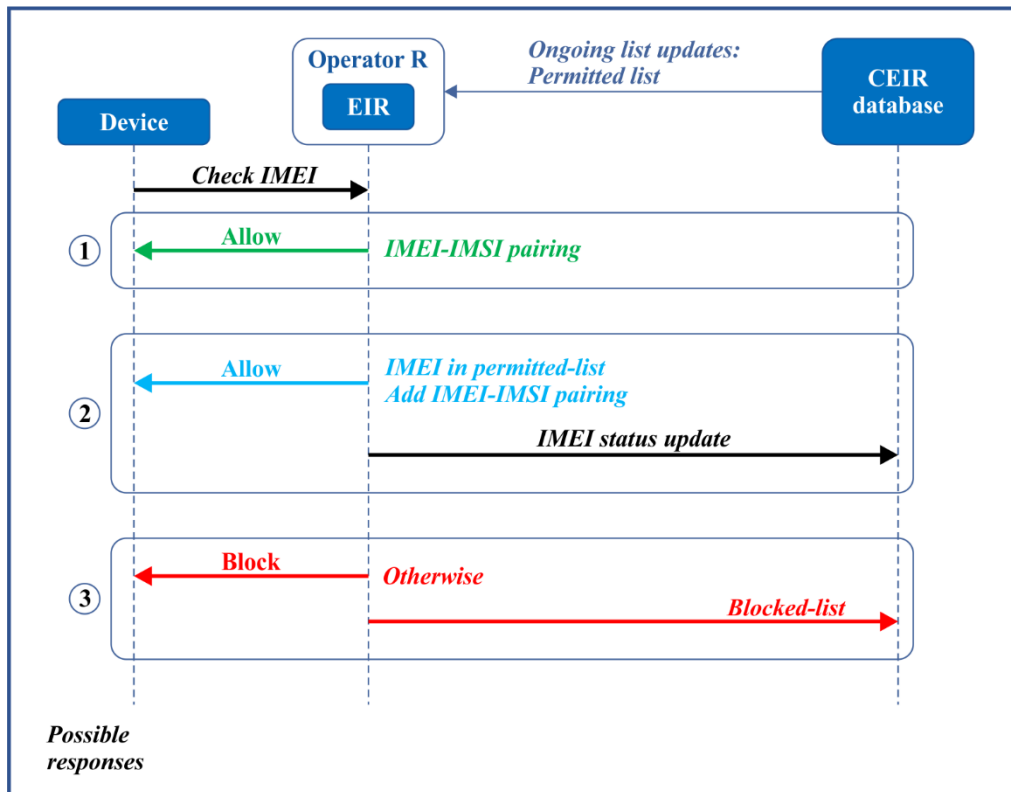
Operator R

EIR

Ongoing list updates:
Permitted list

CEIR database

Device

Check IMEI

1

Allow

IMEI-IMSI pairing

2

Allow

IMEI in permitted-list
Add IMEI-IMSI pairing

IMEI status update

3

Block

Otherwise

Blocked-list

Possible responses